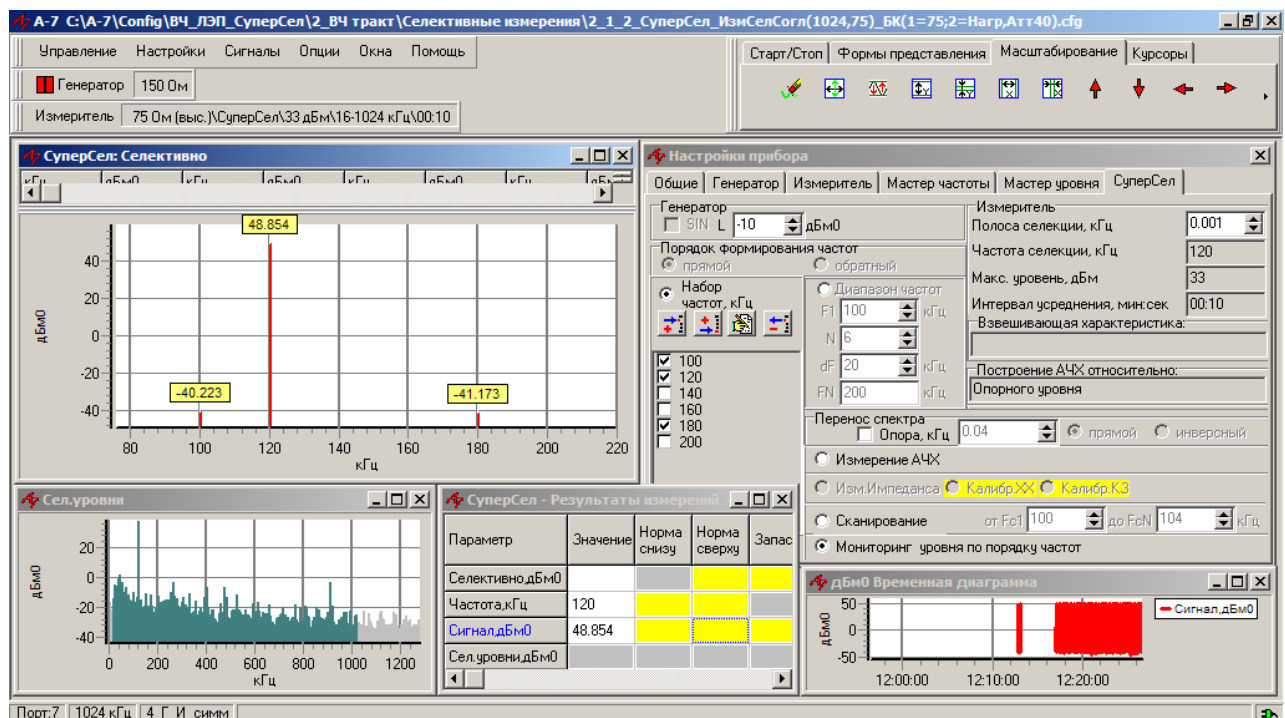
А-7 С:\А-7\Config\ВЧ_ЛЭП_СуперСел\2_ВЧ тракт\Селективные измерения\2_1_2_СуперСел_ИзмСелСогл(1024,75)_БК(1=75;2=Нагр,Атт40).cfg

Управление Настройки Сигналы Опции Окна Помощь

Генератор 150 Ом

Измеритель 75 Ом (выс.)\СуперСел\33 дБм\16-1024 кГц\00:10

Старт/Стоп Формы представления Масштабирование Курсоры

СуперСел: Селективно

кГц дБм0 кГц дБм0 кГц дБм0 кГц дБм0

48.854

-40.223

-41.173

дБм0

40 20 0 -20 -40

80 100 120 140 160 180 200 220

кГц

Настройки прибора

Общие Генератор Измеритель Мастер частоты Мастер уровня СуперСел

Генератор
SIN L -10 дБм0

Порядок формирования частот
прямой обратный

Набор частот, кГц

Диапазон частот
F1 100 кГц
N 6
dF 20 кГц
FN 200 кГц

100
120
140
160
180
200

Измеритель
Полоса селекции, кГц 0.001
Частота селекции, кГц 120
Макс. уровень, дБм 33
Интервал усреднения, мин:сек 00:10

Взвешивающая характеристика:

Построение АЧХ относительно:
Опорного уровня

Перенос спектра
Опора, кГц 0.04 прямой инверсный

Измерение АЧХ

Изм.Импеданса Калибр.ХХ Калибр.КЗ

Сканирование от Fc1 100 до FcN 104 кГц

Мониторинг уровня по порядку частот

Сел.уровни

дБм0

20 0 -20 -40

0 200 400 600 800 1000 1200

кГц

СуперСел - Результаты измерений

| Параметр | Значение | Норма снизу | Норма сверху | Запас |
|---|---|---|---|---|
| Селективно,дБм0 | | | | |
| Частота,кГц | 120 | | | |
| Сигнал,дБм0 | 48.854 | | | |
| Сел.уровни,дБм0 | | | | |

дБм0 Временная диаграмма

дБм0

50 0 -50

12:00:00 12:10:00 12:20:00

Сигнал,дБм0

Порт:7 1024 кГц 4 Г И симм